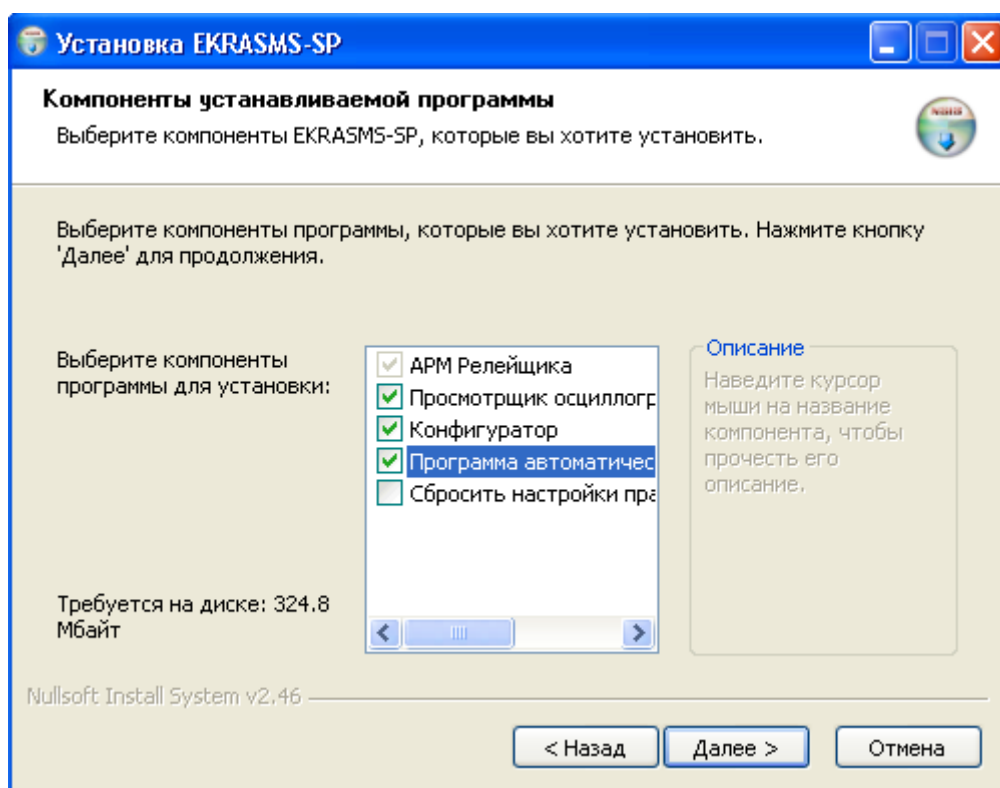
Установка EKRASMS-SP

Компоненты устанавливаемой программы

Выберите компоненты EKRASMS-SP, которые вы хотите установить.

Выберите компоненты программы, которые вы хотите установить. Нажмите кнопку 'Далее' для продолжения.

Выберите компоненты программы для установки:

АРМ Релейщика
Просмотрщик осциллогр
Конфигуратор
Программа автоматичес
Сбросить настройки пра

Описание

Наведите курсор мыши на название компонента, чтобы прочесть его описание.

Требуется на диске: 324.8 Мбайт

Nullsoft Install System v2.46

< Назад
Далее >
Отмена